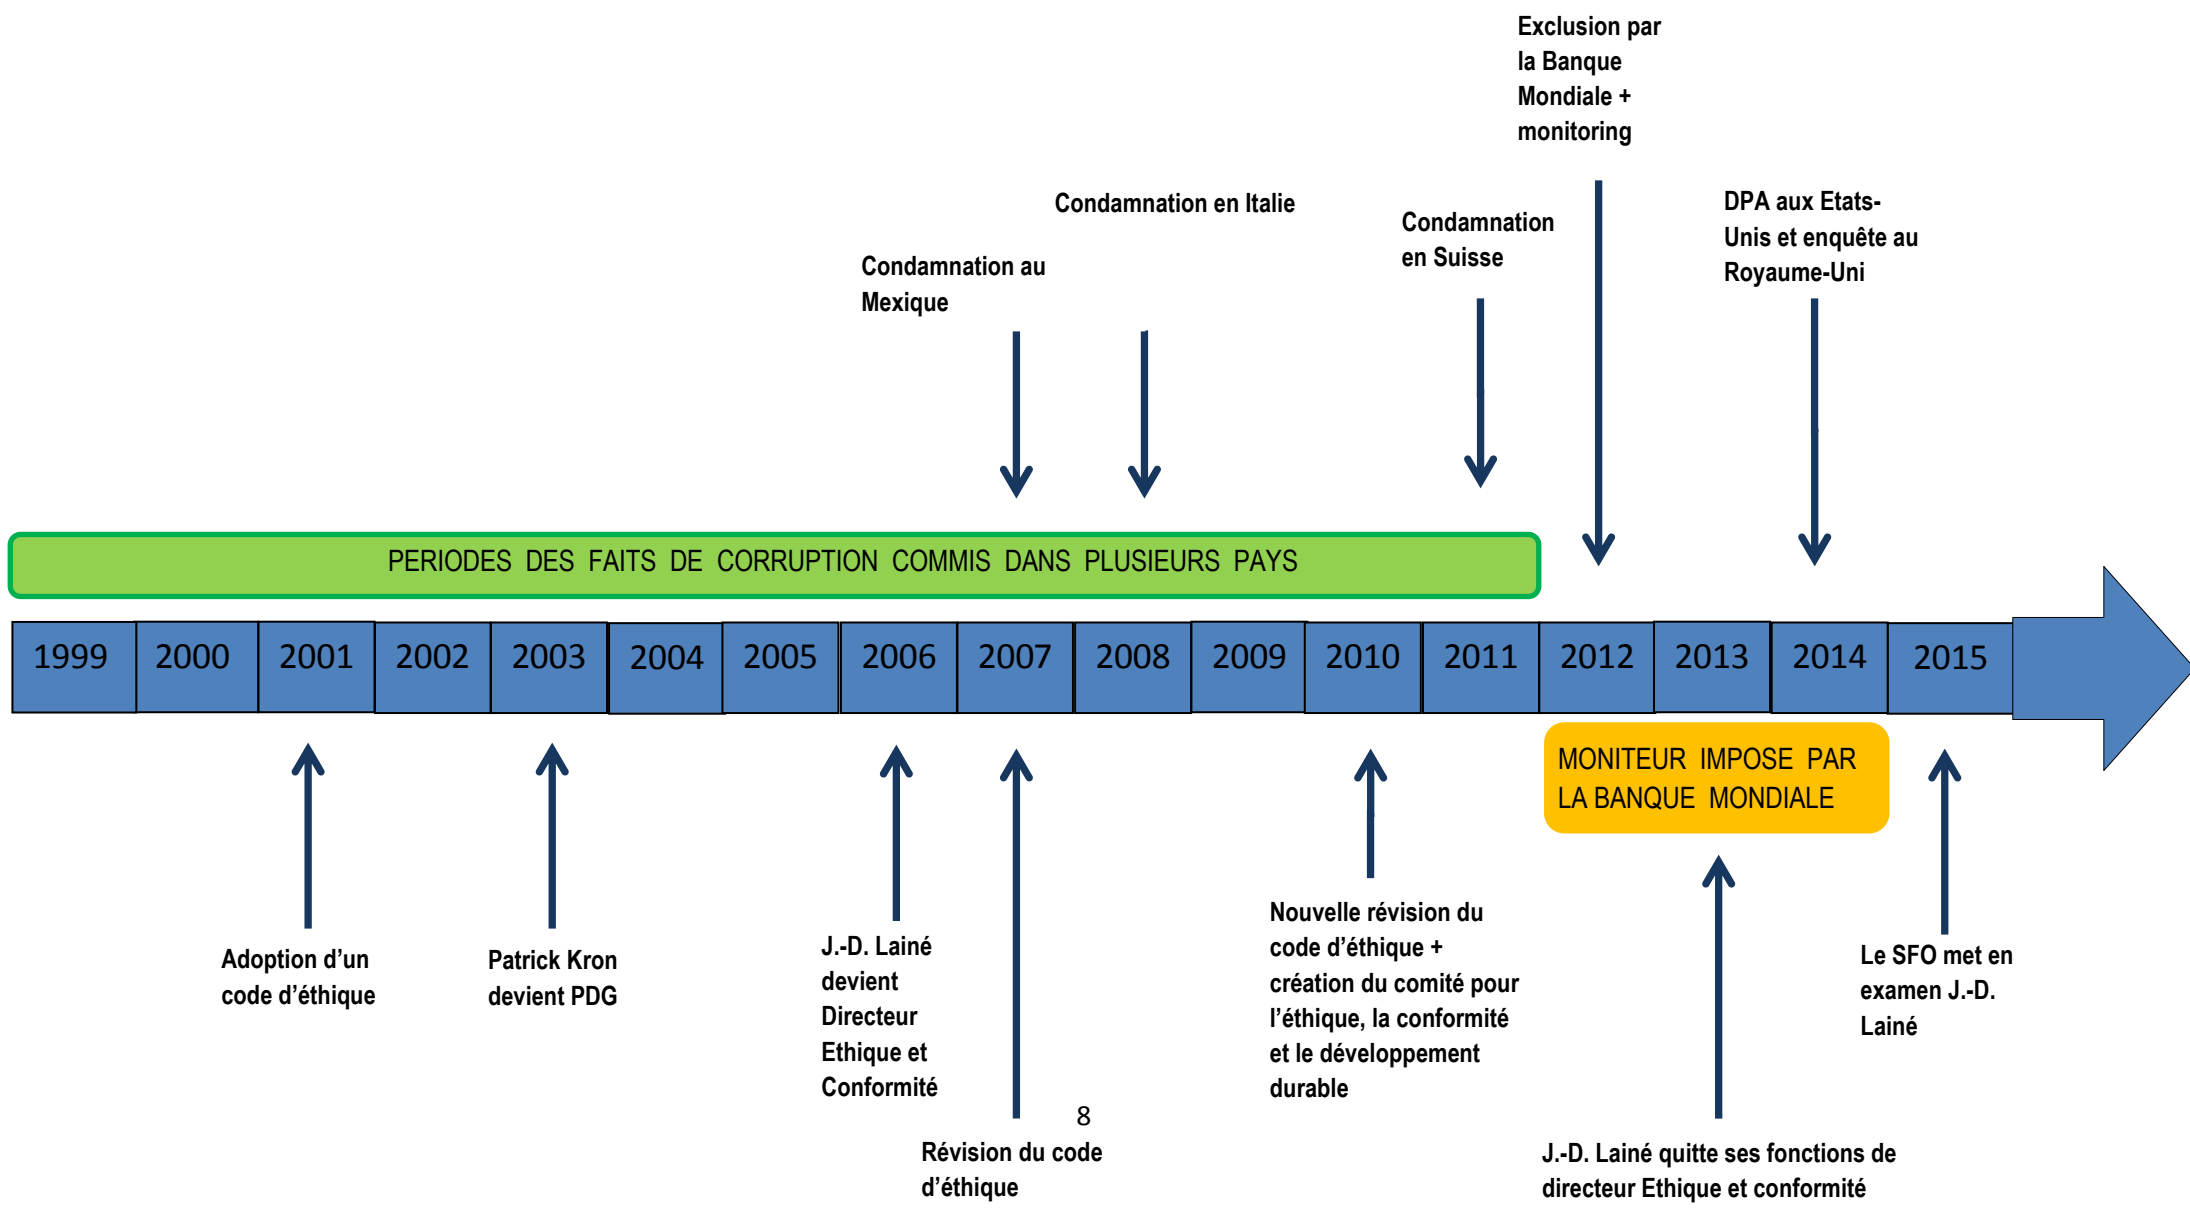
Exclusion par la Banque Mondiale + monitoring

Condamnation en Italie

Condamnation en Suisse

DPA aux Etats-Unis et enquête au Royaume-Uni

Condamnation au Mexique

PERIODES DES FAITS DE CORRUPTION COMMIS DANS PLUSIEURS PAYS

| 1999 | 2000 | 2001 | 2002 | 2003 | 2004 | 2005 | 2006 | 2007 | 2008 | 2009 | 2010 | 2011 | 2012 | 2013 | 2014 | 2015 |
|---|---|---|---|---|---|---|---|---|---|---|---|---|---|---|---|---|

MONITEUR IMPOSE PAR LA BANQUE MONDIALE

Adoption d'un code d'éthique

Patrick Kron devient PDG

J.-D. Lainé devient Directeur Ethique et Conformité

Nouvelle révision du code d'éthique + création du comité pour l'éthique, la conformité et le développement durable

Le SFO met en examen J.-D. Lainé

8

Révision du code d'éthique

J.-D. Lainé quitte ses fonctions de directeur Ethique et conformité